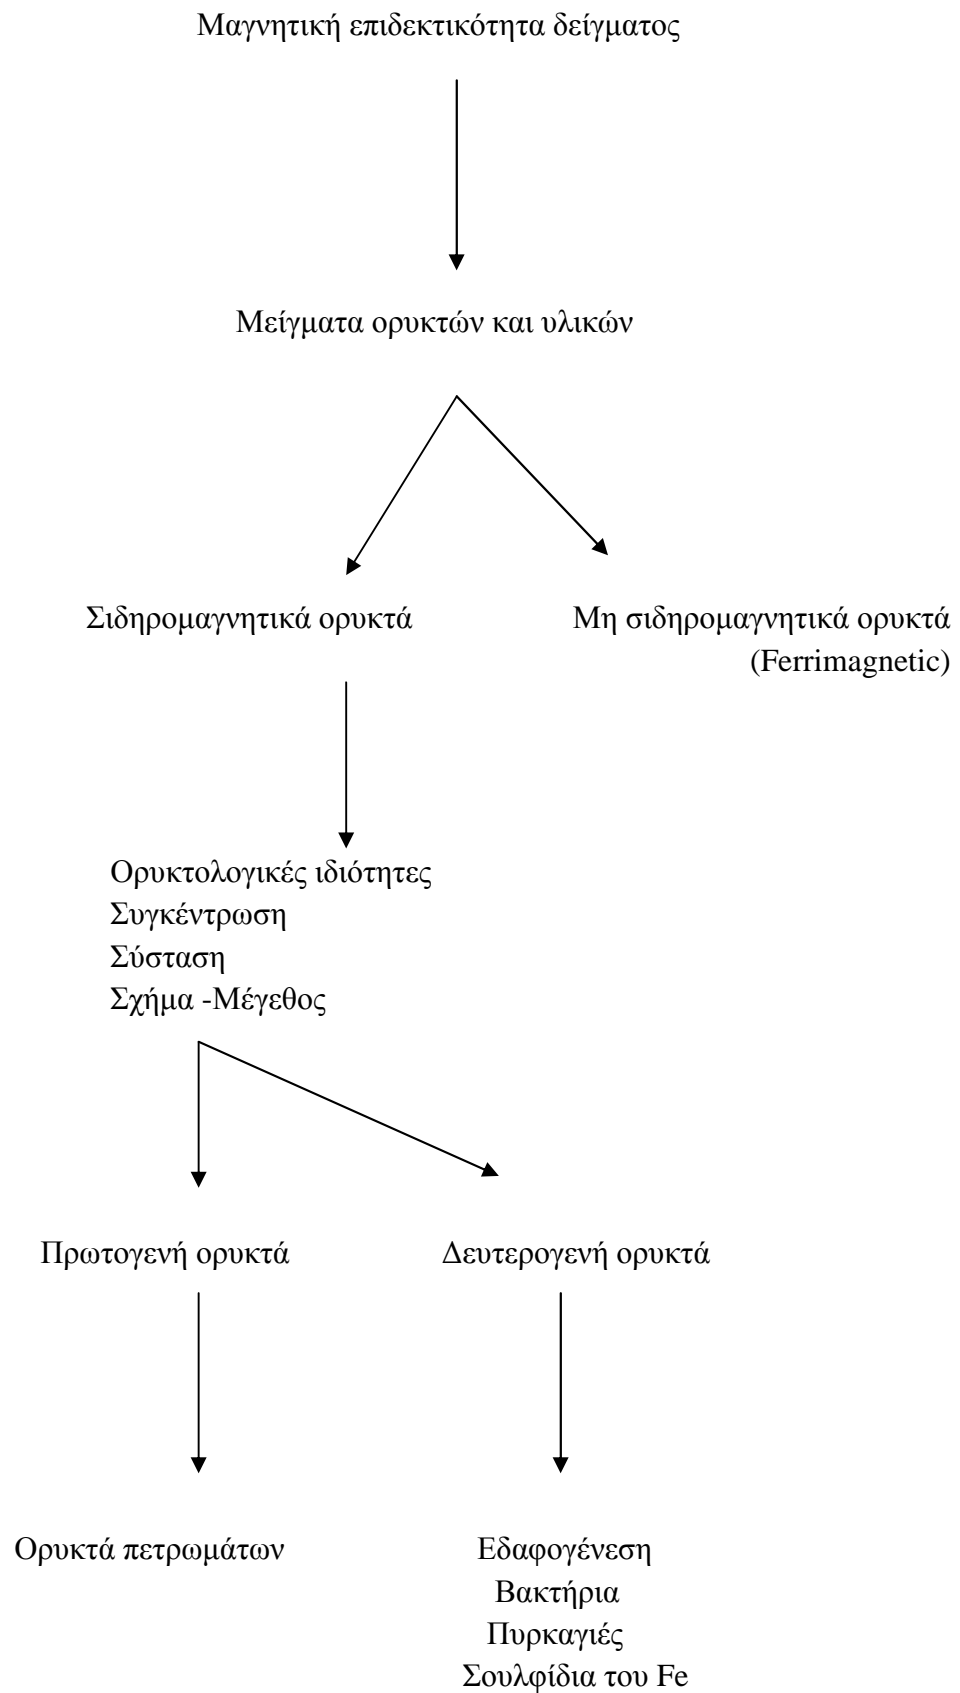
Μαγνητική επιδεκτικότητα δείγματος

Μείγματα ορυκτών και υλικών

Σιδηρομαγνητικά ορυκτά

Μη σιδηρομαγνητικά ορυκτά (Ferrimagnetic)

Ορυκτολογικές ιδιότητες
Συγκέντρωση
Σύσταση
Σχήμα -Μέγεθος

Πρωτογενή ορυκτά

Δευτερογενή ορυκτά

Ορυκτά πετρωμάτων

Εδαφογένεση
Βακτήρια
Πυρκαγιές
Σουλφίδια του Fe